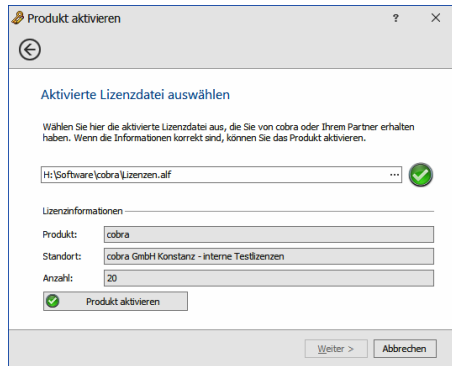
Produkt aktivieren

?

×

Aktivierte Lizenzdatei auswählen

Wählen Sie hier die aktivierte Lizenzdatei aus, die Sie von cobra oder Ihrem Partner erhalten haben. Wenn die Informationen korrekt sind, können Sie das Produkt aktivieren.

H:\Software\cobra\Lizenzen.alf

...

Lizenzinformationen

Produkt: cobra

Standort: cobra GmbH Konstanz - interne Testlizenzen

Anzahl: 20

Produkt aktivieren

Weiter >

Abbrechen